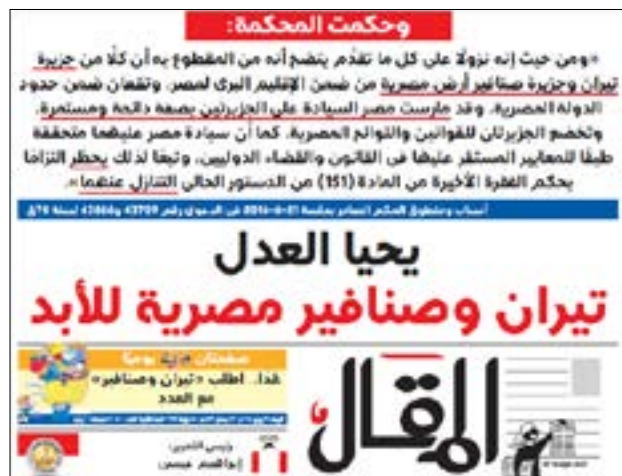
وحكمت المحكمة:

«ومن حيث إنه نزولاً على كل ما تقدّم يتضح أنه من المقطوع به أن كلًّا من جزيرة تيران وجزيرة صنافير أرض مصرية من ضمن الإقليم البري لمصر، وتقعان ضمن حدود الدولة المصرية، وقد مارست مصر السيادة على الجزيرتين بصفة دائمة ومستمرة، وتخضع الجزيرتان للقوانين واللوائح المصرية، كما أن سيادة مصر عليهما متحققة طبقًا للمعايير المستقر عليها في القانون والقضاء الدوليين، وتبعًا لذلك يحظر التزامًا بحكم الفقرة الأخيرة من المادة (151) من الدستور الحالي التنازل عنهما».

أسباب ومنطوق الحكم الصادر بجلسة 21-6-2016 في الدعوى رقم 43709 و43866 لسنة 70 ق

يحيا العدل

تيران وصنافير مصرية للأبد

صفحات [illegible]

غدًا.. اطلب «تيران وصنافير» مع العدد

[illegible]

المقال

رئيس التحرير: إبراهيم عيسى